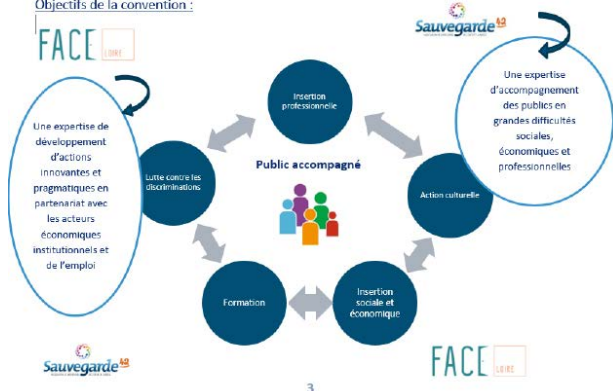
Objectifs de la convention :

FACE LOIRE

Sauvegarde 42

Une expertise de développement d'actions innovantes et pragmatiques en partenariat avec les acteurs économiques institutionnels et de l'emploi

Insertion professionnelle

Lutte contre les discriminations

Public accompagné

Action culturelle

Formation

Insertion sociale et économique

Une expertise d'accompagnement des publics en grandes difficultés sociales, économiques et professionnelles

Sauvegarde 42

FACE LOIRE

3